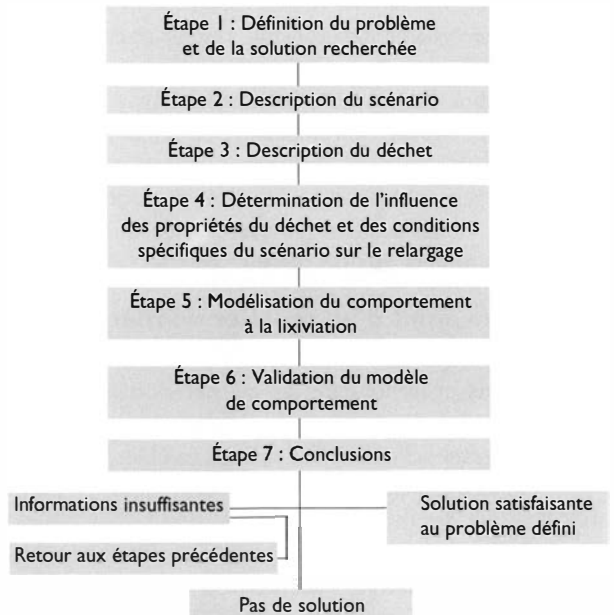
Étape 1 : Définition du problème et de la solution recherchée

Étape 2 : Description du scénario

Étape 3 : Description du déchet

Étape 4 : Détermination de l'influence des propriétés du déchet et des conditions spécifiques du scénario sur le relargage

Étape 5 : Modélisation du comportement à la lixiviation

Étape 6 : Validation du modèle de comportement

Étape 7 : Conclusions

Informations insuffisantes

Solution satisfaisante au problème défini

Retour aux étapes précédentes

Pas de solution